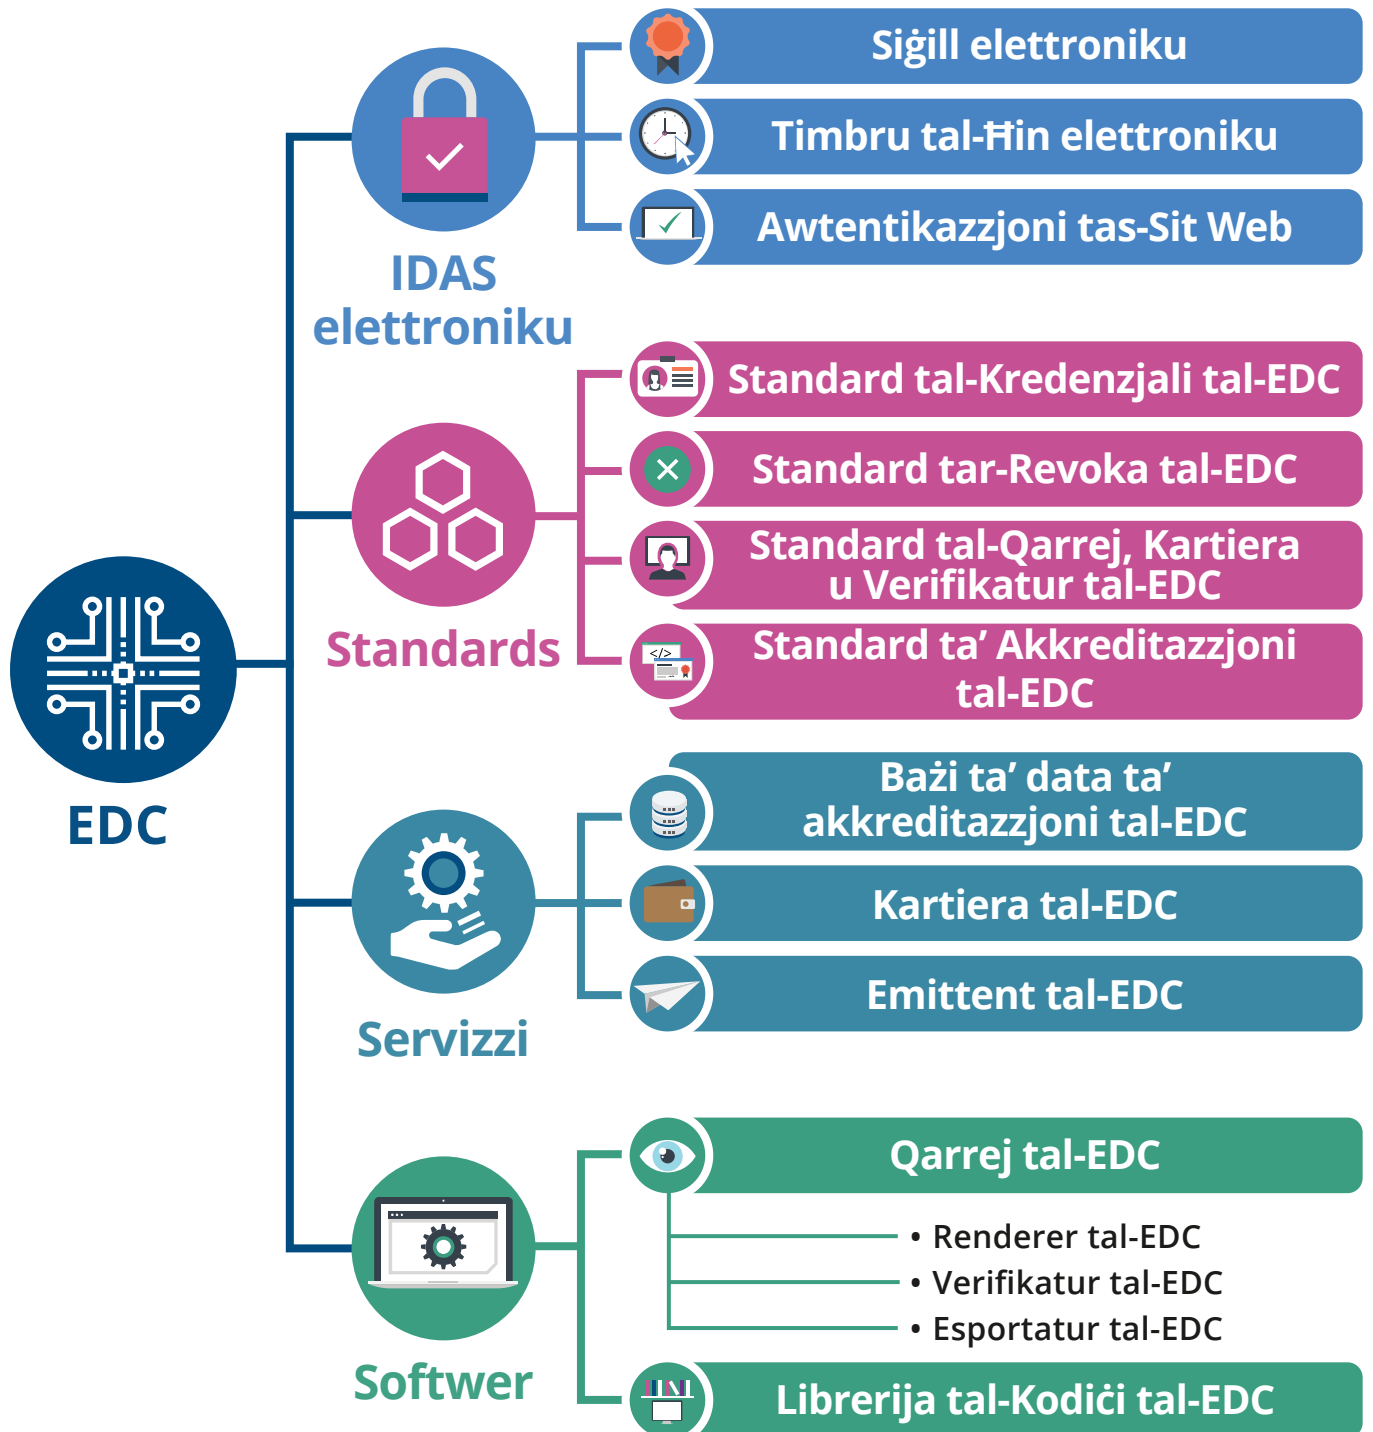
EDC

IDAS elettroniku

Siġill elettroniku

Timbru tal-Ħin elettroniku

Awtentikazzjoni tas-Sit Web

Standards

Standard tal-Kredenzjali tal-EDC

Standard tar-Revoka tal-EDC

Standard tal-Qarrej, Kartiera u Verifikatur tal-EDC

Standard ta' Akkreditazzjoni tal-EDC

Servizzi

Bażi ta' data ta' akkreditazzjoni tal-EDC

Kartiera tal-EDC

Emittent tal-EDC

Softwer

Qarrej tal-EDC

• Renderer tal-EDC
• Verifikatur tal-EDC
• Esportatur tal-EDC

Librerija tal-Kodiċi tal-EDC